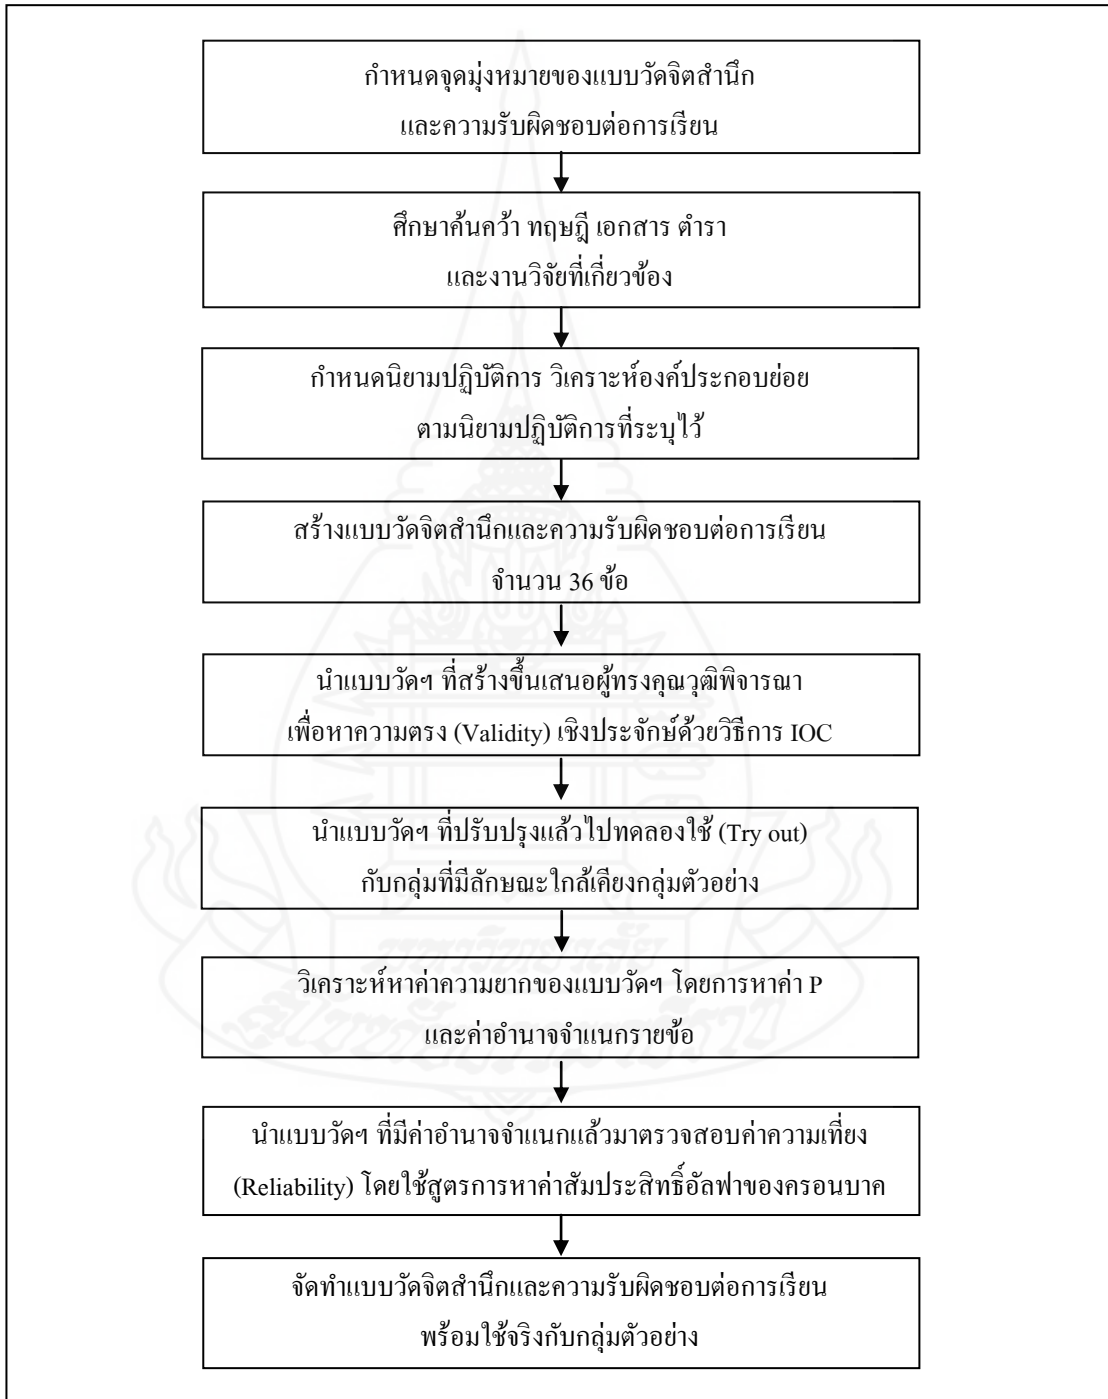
กำหนดจุดมุ่งหมายของแบบวัดจิตสำนึก
และความรับผิดชอบต่อการเรียน

ศึกษาค้นคว้า ทฤษฎี เอกสาร ตำรา
และงานวิจัยที่เกี่ยวข้อง

กำหนดนิยามปฏิบัติการ วิเคราะห์องค์ประกอบย่อย
ตามนิยามปฏิบัติการที่ระบุไว้

สร้างแบบวัดจิตสำนึกและความรับผิดชอบต่อการเรียน
จำนวน 36 ข้อ

นำแบบวัดฯ ที่สร้างขึ้นเสนอผู้ทรงคุณวุฒิพิจารณา
เพื่อหาความตรง (Validity) เชิงประจักษ์ด้วยวิธีการ IOC

นำแบบวัดฯ ที่ปรับปรุงแล้วไปทดลองใช้ (Try out)
กับกลุ่มที่มีลักษณะใกล้เคียงกลุ่มตัวอย่าง

วิเคราะห์หาค่าความยากของแบบวัดฯ โดยการหาค่า P
และค่าอำนาจจำแนกรายข้อ

นำแบบวัดฯ ที่มีค่าอำนาจจำแนกแล้วมาตรวจสอบค่าความเที่ยง
(Reliability) โดยใช้สูตรการหาค่าสัมประสิทธิ์อัลฟาของครอนบาค

จัดทำแบบวัดจิตสำนึกและความรับผิดชอบต่อการเรียน
พร้อมใช้จริงกับกลุ่มตัวอย่าง